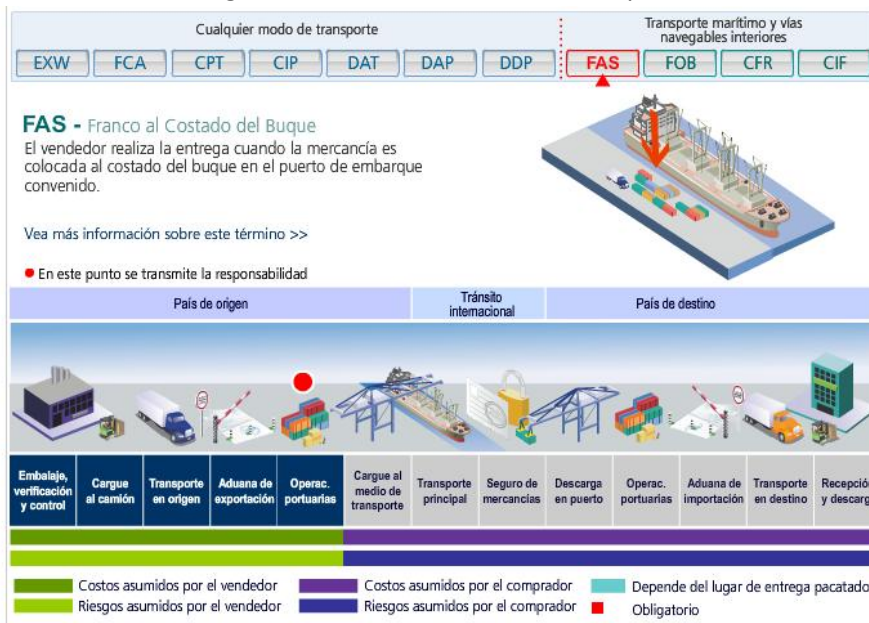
Cualquier modo de transporte

Transporte marítimo y vías navegables interiores

EXW | FCA | CPT | CIP | DAT | DAP | DDP | FAS | FOB | CFR | CIF

FAS - Franco al Costado del Buque

El vendedor realiza la entrega cuando la mercancía es colocada al costado del buque en el puerto de embarque convenido.

Vea más información sobre este término >>

En este punto se transmite la responsabilidad

País de origen

Tránsito internacional

País de destino

| Embalaje, verificación y control | Cargue al camión | Transporte en origen | Aduana de exportación | Operac. portuarias | Cargue al medio de transporte | Transporte principal | Seguro de mercancías | Descarga en puerto | Operac. portuarias | Aduana de importación | Transporte en destino | Recepción y descarg |
|---|---|---|---|---|---|---|---|---|---|---|---|---|

Costos asumidos por el vendedor

Riesgos asumidos por el vendedor

Costos asumidos por el comprador

Riesgos asumidos por el comprador

Depende del lugar de entrega pacatado

Obligatorio